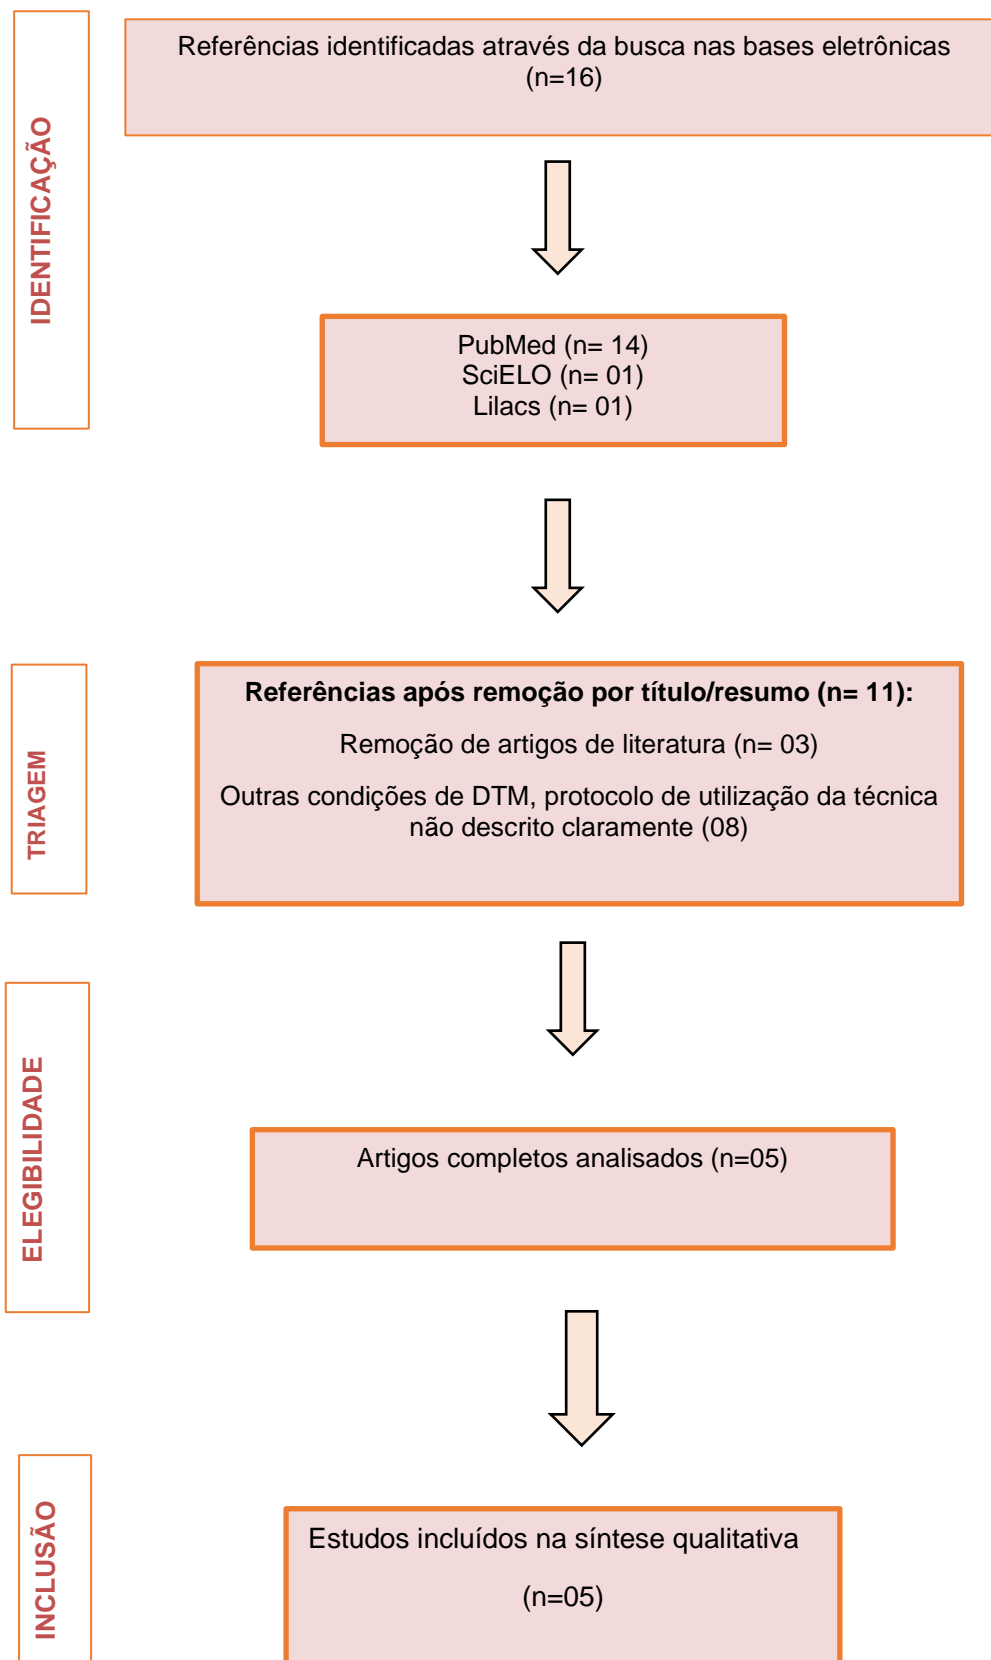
IDENTIFICAÇÃO

Referências identificadas através da busca nas bases eletrônicas (n=16)

PubMed (n= 14)
SciELO (n= 01)
Lilacs (n= 01)

TRIAGEM

**Referências após remoção por título/resumo (n= 11):**

Remoção de artigos de literatura (n= 03)

Outras condições de DTM, protocolo de utilização da técnica não descrito claramente (08)

ELEGIBILIDADE

Artigos completos analisados (n=05)

INCLUSÃO

Estudos incluídos na síntese qualitativa

(n=05)